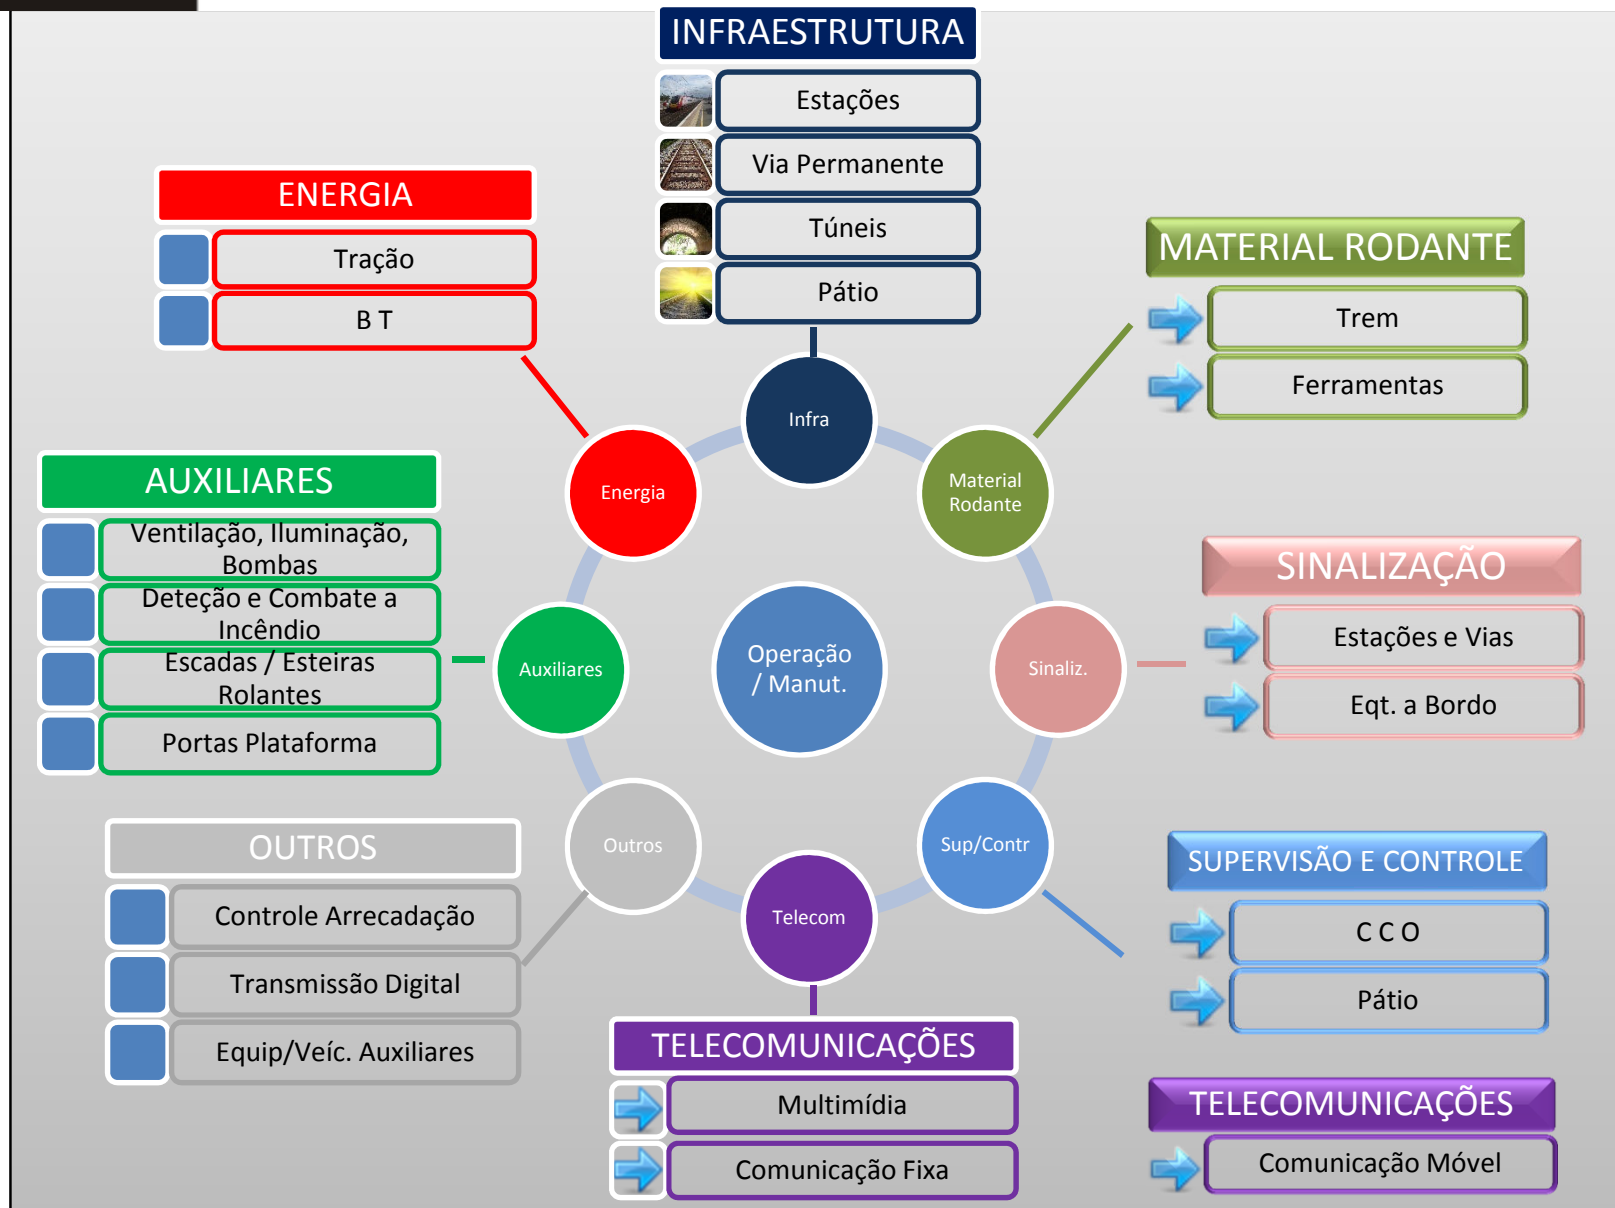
INFRAESTRUTURA

Estações

Via Permanente

Túneis

Pátio

ENERGIA

Tração

B T

MATERIAL RODANTE

Trem

Ferramentas

AUXILIARES

Ventilação, Iluminação, Bombas

Deteção e Combate a Incêndio

Escadas / Esteiras Rolantes

Portas Plataforma

Infra

Energia

Material Rodante

Auxiliares

Operação / Manut.

Sinaliz.

Outros

Sup/Contr

Telecom

SINALIZAÇÃO

Estações e Vias

Eqt. a Bordo

OUTROS

Controle Arrecadação

Transmissão Digital

Equip/Veíc. Auxiliares

SUPERVISÃO E CONTROLE

C C O

Pátio

TELECOMUNICAÇÕES

Multimídia

Comunicação Fixa

TELECOMUNICAÇÕES

Comunicação Móvel